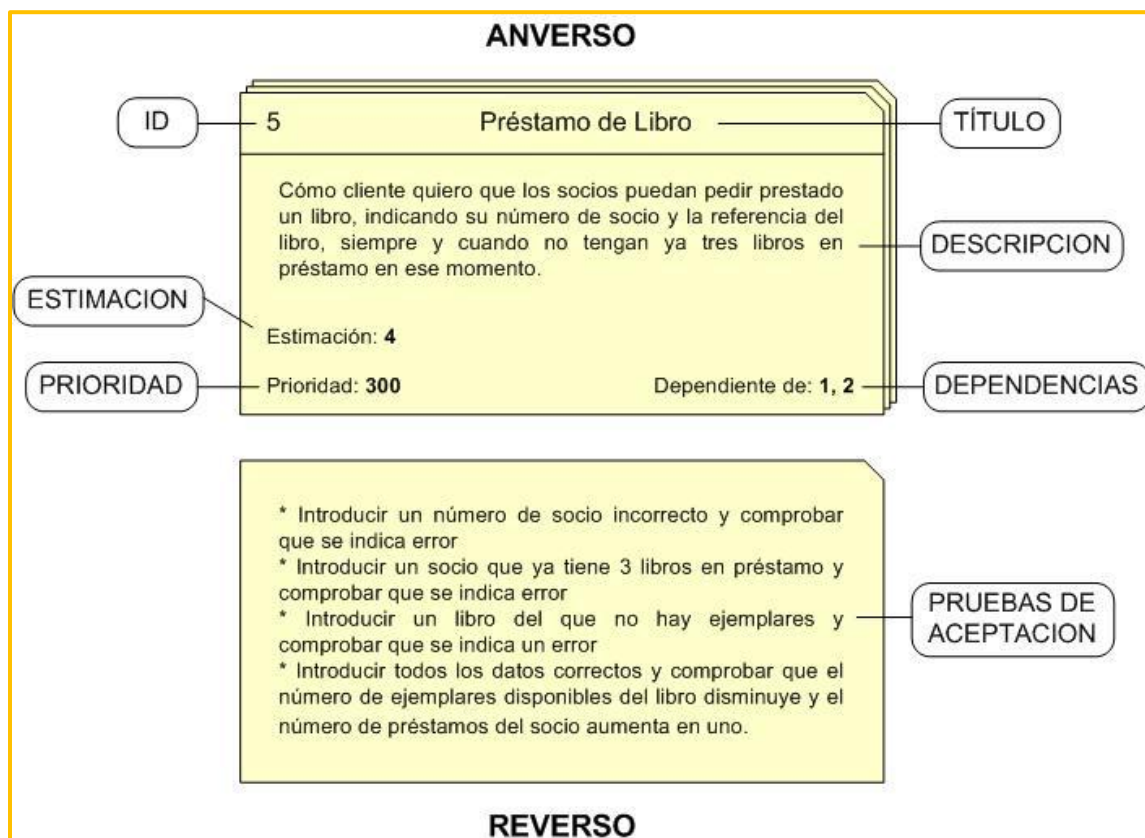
ANVERSO

ID

5

Préstamo de Libro

TÍTULO

Cómo cliente quiero que los socios puedan pedir prestado un libro, indicando su número de socio y la referencia del libro, siempre y cuando no tengan ya tres libros en préstamo en ese momento.

DESCRIPCION

ESTIMACION

Estimación: **4**

PRIORIDAD

Prioridad: **300**

Dependiente de: **1, 2**

DEPENDENCIAS

* Introducir un número de socio incorrecto y comprobar que se indica error
* Introducir un socio que ya tiene 3 libros en préstamo y comprobar que se indica error
* Introducir un libro del que no hay ejemplares y comprobar que se indica un error
* Introducir todos los datos correctos y comprobar que el número de ejemplares disponibles del libro disminuye y el número de préstamos del socio aumenta en uno.

PRUEBAS DE ACEPTACION

REVERSO